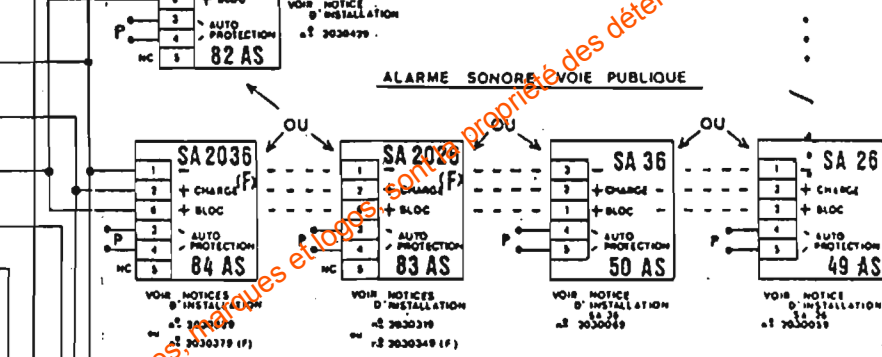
3 AUTO
P 4 PROTECTION
NC 5 82 AS

VOIR NOTICE D'INSTALLATION
n° 3030479

ALARME SONORE VOIE PUBLIQUE

OU OU OU

SA 2036 (F)
1 -
2 + CHARGE
6 + BLOC
3 AUTO
P 4 PROTECTION
NC 5 84 AS

SA 2026 (F)
1 -
2 + CHARGE
6 + BLOC
3 AUTO
4 PROTECTION
5 83 AS

SA 36
2 -
3 + CHARGE
1 + BLOC
P 4 AUTO
5 PROTECTION
50 AS

SA 26
1 -
2 + CHARGE
3 + BLOC
P 4 AUTO
5 PROTECTION
49 AS

VOIR NOTICES D'INSTALLATION
n° 3030329
ou
3030379 (F)

VOIR NOTICES D'INSTALLATION
n° 3030319
ou
n° 3030349 (F)

VOIR NOTICE D'INSTALLATION SA 36
n° 3030069

VOIR NOTICE D'INSTALLATION SA 26
n° 3030059

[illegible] marques et logos, sont la propriété des déte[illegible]